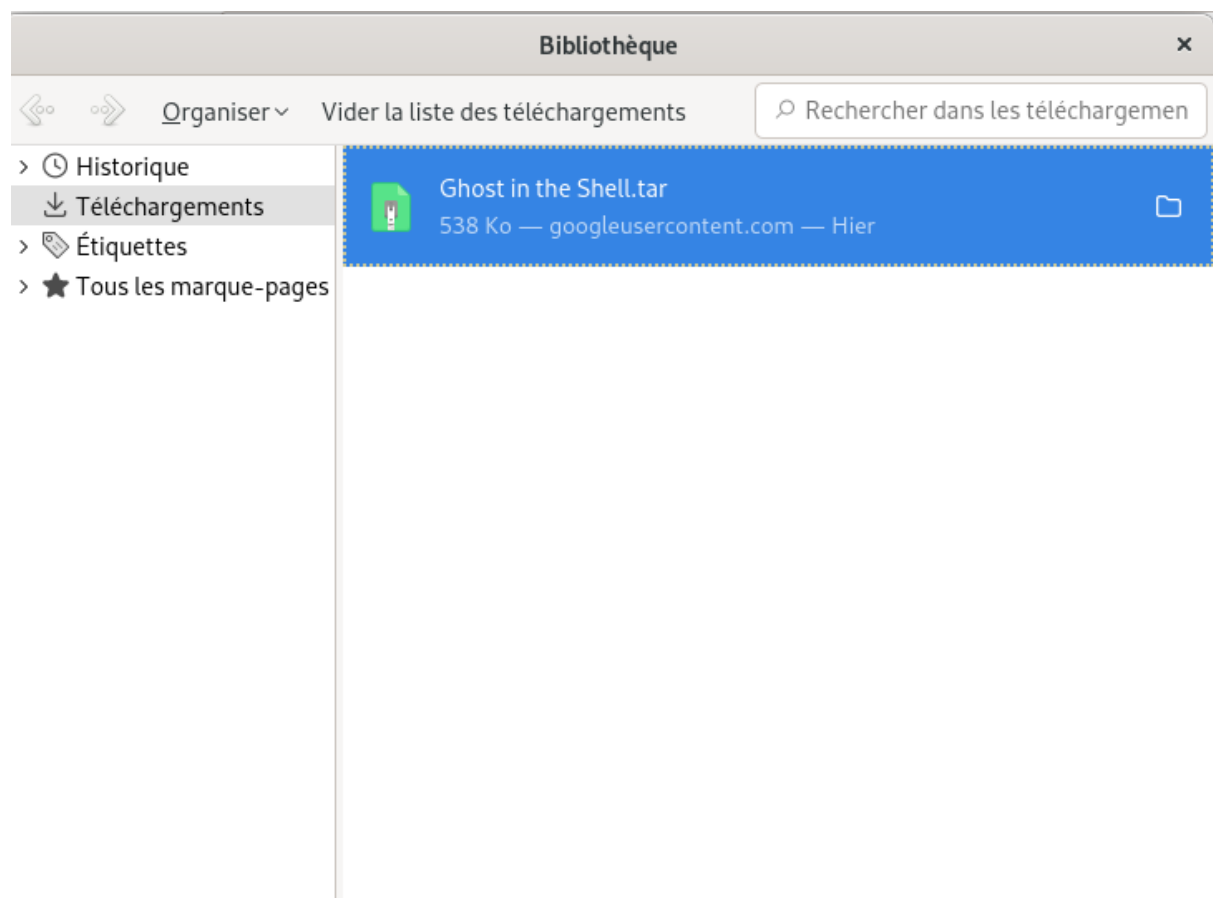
Bibliothèque

×

Organiser

Vider la liste des téléchargements

Rechercher dans les téléchargemen

Historique

Téléchargements

Étiquettes

Tous les marque-pages

Ghost in the Shell.tar

538 Ko — googleusercontent.com — Hier